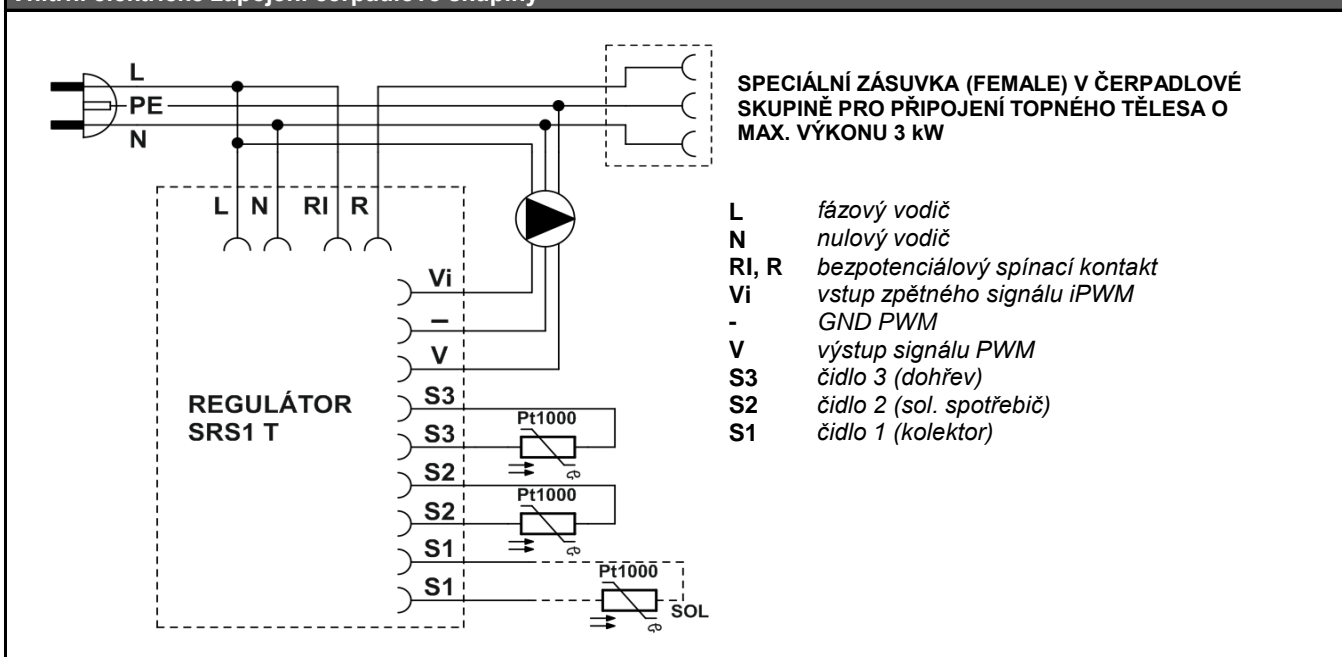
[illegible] elektrické zapojení čerpadlové skupiny

L
PE
N

L N RI R

Vi
–
V
S3
S3
S2
S2
S1
S1

REGULÁTOR SRS1 T

Pt1000
Pt1000
Pt1000
SOL

SPECIÁLNÍ ZÁSUVKA (FEMALE) V ČERPADLOVÉ SKUPINĚ PRO PŘIPOJENÍ TOPNÉHO TĚLESA O MAX. VÝKONU 3 kW

| | |
|---|---|
| L | fázový vodič |
| N | nulový vodič |
| RI, R | bezpotenciálový spínací kontakt |
| Vi | vstup zpětného signálu iPWM |
| - | GND PWM |
| V | výstup signálu PWM |
| S3 | čidlo 3 (dohřev) |
| S2 | čidlo 2 (sol. spotřebič) |
| S1 | čidlo 1 (kolektor) |